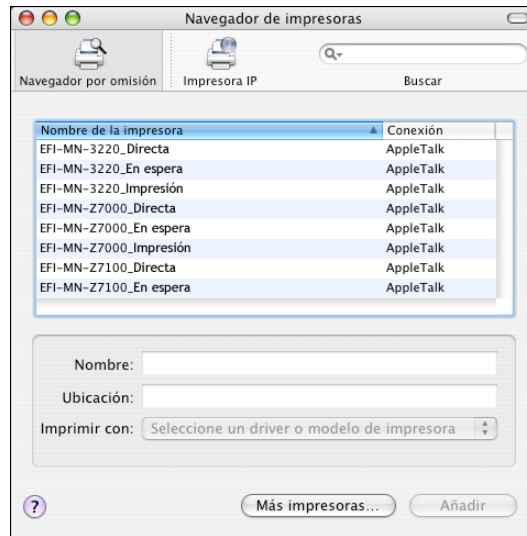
Navegador de impresoras

Navegador por omisión

Impresora IP

Buscar

| Nombre de la impresora | Conexión |
|---|---|
| EFI-MN-3220_Directa | AppleTalk |
| EFI-MN-3220_En espera | AppleTalk |
| EFI-MN-3220_Impresión | AppleTalk |
| EFI-MN-Z7000_Directa | AppleTalk |
| EFI-MN-Z7000_En espera | AppleTalk |
| EFI-MN-Z7000_Impresión | AppleTalk |
| EFI-MN-Z7100_Directa | AppleTalk |
| EFI-MN-Z7100_En espera | AppleTalk |

Nombre:

Ubicación:

Imprimir con: Seleccione un driver o modelo de impresora

?

Más impresoras...

Añadir